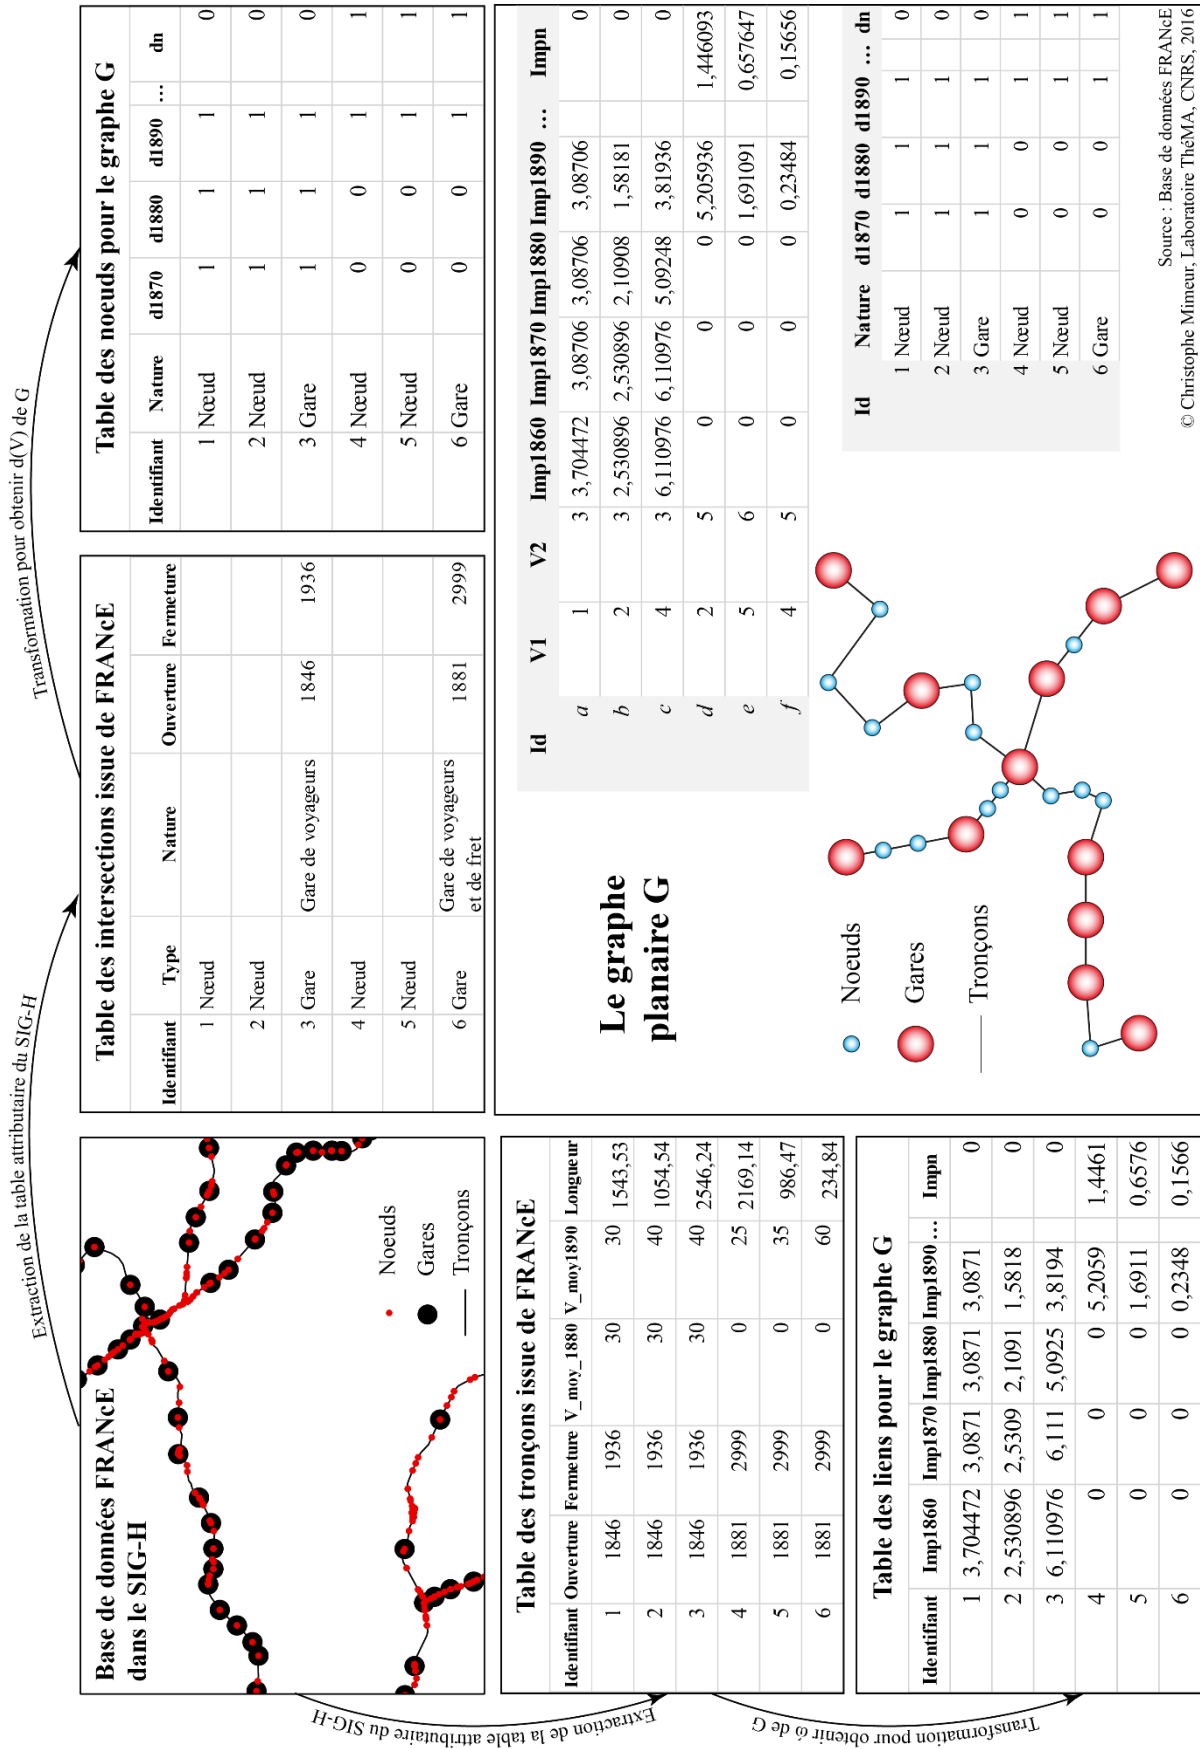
Base de données FRANcE dans le SIG-H

Noeuds
Gares
Tronçons

Extraction de la table attributaire du SIG-H

Table des intersections issue de FRANcE

| Identifiant | Type | Nature | Ouverture | Fermeture |
|---|---|---|---|---|
| 1 | Nœud | | | |
| 2 | Nœud | | | |
| 3 | Gare | Gare de voyageurs | 1846 | 1936 |
| 4 | Nœud | | | |
| 5 | Nœud | | | |
| 6 | Gare | Gare de voyageurs et de fret | 1881 | 2999 |

Transformation pour obtenir d(V) de G

Table des noeuds pour le graphe G

| Identifiant | Nature | d1870 | d1880 | d1890 | ... | dn |
|---|---|---|---|---|---|---|
| 1 | Nœud | 1 | 1 | 1 | | 0 |
| 2 | Nœud | 1 | 1 | 1 | | 0 |
| 3 | Gare | 1 | 1 | 1 | | 0 |
| 4 | Nœud | 0 | 0 | 1 | | 1 |
| 5 | Nœud | 0 | 0 | 1 | | 1 |
| 6 | Gare | 0 | 0 | 1 | | 1 |

Le graphe planaire G

Noeuds
Gares
Tronçons

| Id | V1 | V2 | Imp1860 | Imp1870 | Imp1880 | Imp1890 | ... | Impn |
|---|---|---|---|---|---|---|---|---|
| a | 1 | 3 | 3,704472 | 3,08706 | 3,08706 | 3,08706 | | 0 |
| b | 2 | 3 | 2,530896 | 2,530896 | 2,10908 | 1,58181 | | 0 |
| c | 4 | 3 | 6,110976 | 6,110976 | 5,09248 | 3,81936 | | 0 |
| d | 2 | 5 | 0 | 0 | 0 | 5,205936 | | 1,446093 |
| e | 5 | 6 | 0 | 0 | 0 | 1,691091 | | 0,657647 |
| f | 4 | 5 | 0 | 0 | 0 | 0,23484 | | 0,15656 |

| Id | Nature | d1870 | d1880 | d1890 | ... | dn |
|---|---|---|---|---|---|---|
| 1 | Nœud | 1 | 1 | 1 | | 0 |
| 2 | Nœud | 1 | 1 | 1 | | 0 |
| 3 | Gare | 1 | 1 | 1 | | 0 |
| 4 | Nœud | 0 | 0 | 1 | | 1 |
| 5 | Nœud | 0 | 0 | 1 | | 1 |
| 6 | Gare | 0 | 0 | 1 | | 1 |

Source : Base de données FRANcE
© Christophe Mimeur, Laboratoire ThéMA, CNRS, 2016

Table des tronçons issue de FRANcE

| Identifiant | Ouverture | Fermeture | V_moy_1880 | V_moy1890 | Longueur |
|---|---|---|---|---|---|
| 1 | 1846 | 1936 | 30 | 30 | 1543,53 |
| 2 | 1846 | 1936 | 30 | 40 | 1054,54 |
| 3 | 1846 | 1936 | 30 | 40 | 2546,24 |
| 4 | 1881 | 2999 | 0 | 25 | 2169,14 |
| 5 | 1881 | 2999 | 0 | 35 | 986,47 |
| 6 | 1881 | 2999 | 0 | 60 | 234,84 |

Extraction de la table attributaire du SIG-H

Table des liens pour le graphe G

| Identifiant | Imp1860 | Imp1870 | Imp1880 | Imp1890 | ... | Impn |
|---|---|---|---|---|---|---|
| 1 | 3,704472 | 3,0871 | 3,0871 | 3,0871 | | 0 |
| 2 | 2,530896 | 2,5309 | 2,1091 | 1,5818 | | 0 |
| 3 | 6,110976 | 6,111 | 5,0925 | 3,8194 | | 0 |
| 4 | 0 | 0 | 0 | 5,2059 | | 1,4461 |
| 5 | 0 | 0 | 0 | 1,6911 | | 0,6576 |
| 6 | 0 | 0 | 0 | 0,2348 | | 0,1566 |

Transformation pour obtenir ω de G